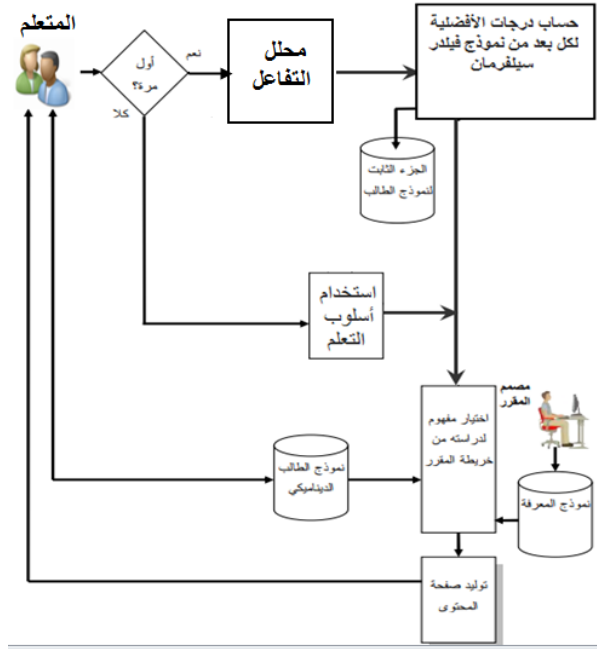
المتعلم

أول مرة؟

نعم

كلا

محلل التفاعل

حساب درجات الأفضلية لكل بعد من نموذج فيلدر سيلفرمان

الجزء الثابت لنموذج الطالب

استخدام أسلوب التعلم

مصمم المقرر

اختيار مفهوم لدراسته من خريطة المقرر

نموذج الطالب الديناميكي

نموذج المعرفة

توليد صفحة المحتوى